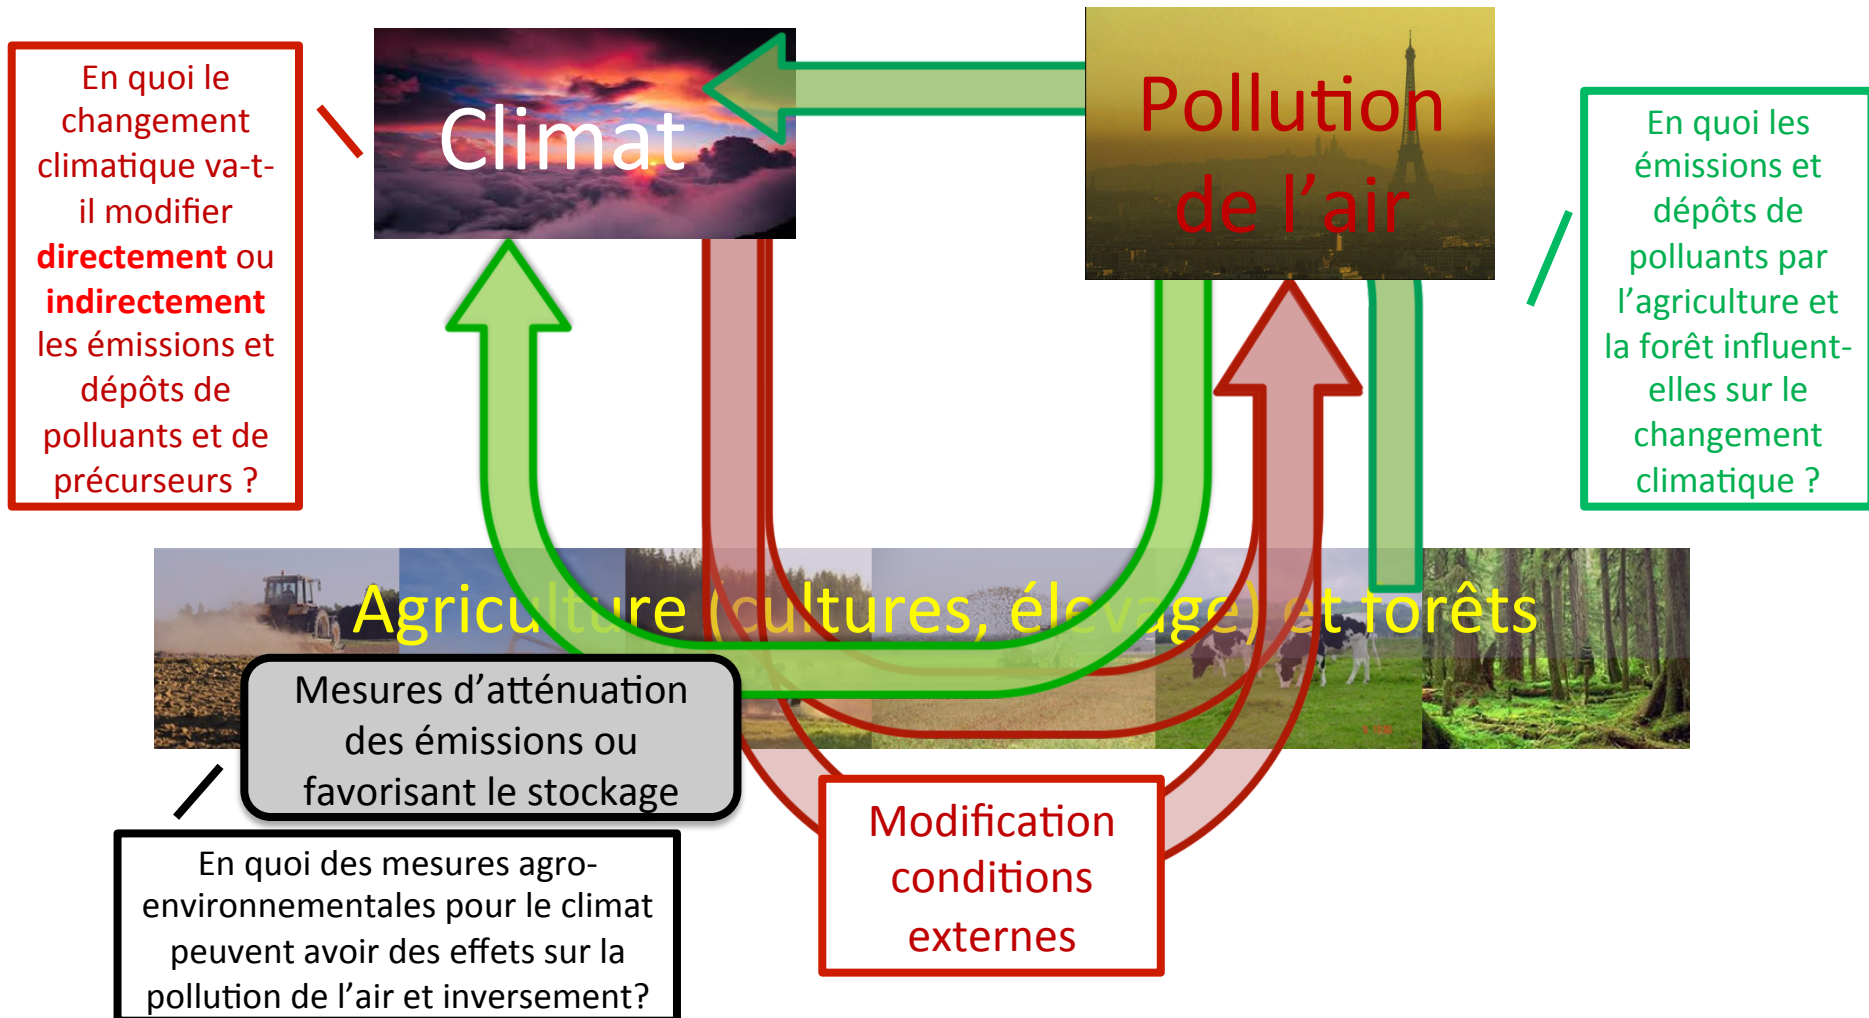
En quoi le changement climatique va-t-il modifier **directement** ou **indirectement** les émissions et dépôts de polluants et de précurseurs ?

Climat

Pollution de l'air

En quoi les émissions et dépôts de polluants par l'agriculture et la forêt influent-elles sur le changement climatique ?

Agriculture (cultures, élevage) et forêts

Mesures d'atténuation des émissions ou favorisant le stockage

En quoi des mesures agro-environnementales pour le climat peuvent avoir des effets sur la pollution de l'air et inversement?

Modification conditions externes